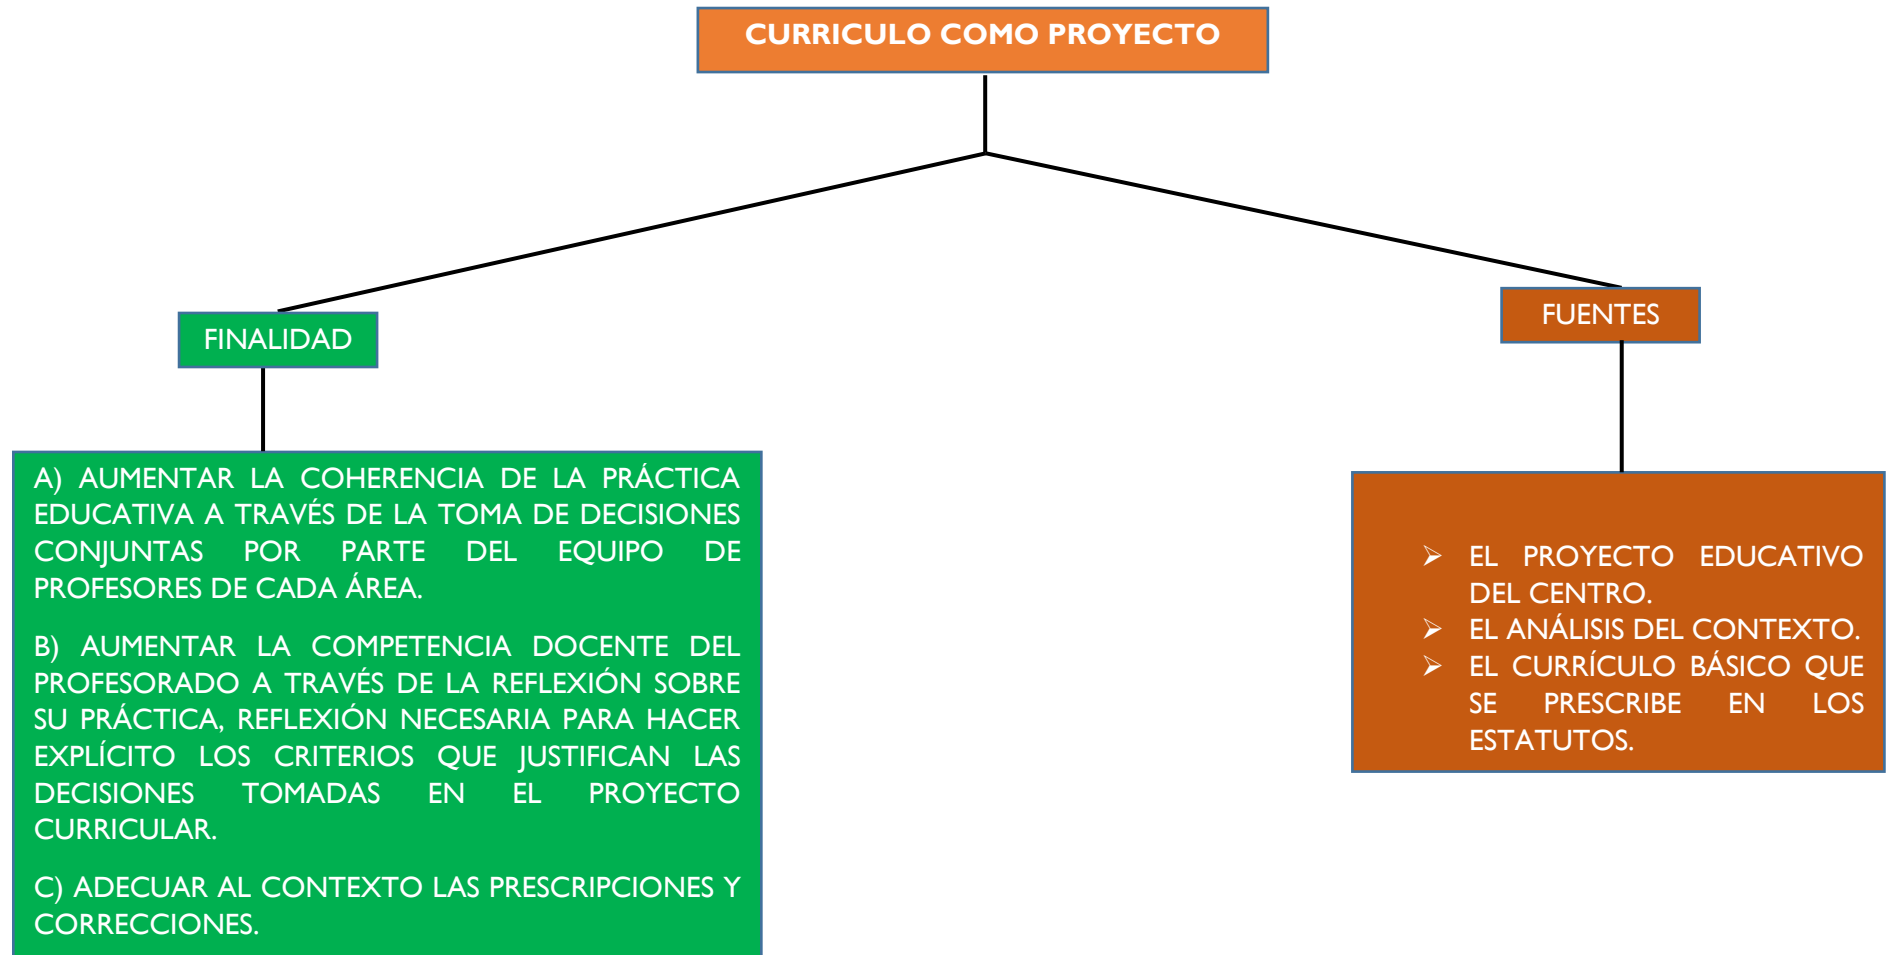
CURRICULO COMO PROYECTO

FINALIDAD

A) AUMENTAR LA COHERENCIA DE LA PRÁCTICA EDUCATIVA A TRAVÉS DE LA TOMA DE DECISIONES CONJUNTAS POR PARTE DEL EQUIPO DE PROFESORES DE CADA ÁREA.

B) AUMENTAR LA COMPETENCIA DOCENTE DEL PROFESORADO A TRAVÉS DE LA REFLEXIÓN SOBRE SU PRÁCTICA, REFLEXIÓN NECESARIA PARA HACER EXPLÍCITO LOS CRITERIOS QUE JUSTIFICAN LAS DECISIONES TOMADAS EN EL PROYECTO CURRICULAR.

C) ADECUAR AL CONTEXTO LAS PRESCRIPCIONES Y CORRECCIONES.

FUENTES

- EL PROYECTO EDUCATIVO DEL CENTRO.
- EL ANÁLISIS DEL CONTEXTO.
- EL CURRÍCULO BÁSICO QUE SE PRESCRIBE EN LOS ESTATUTOS.